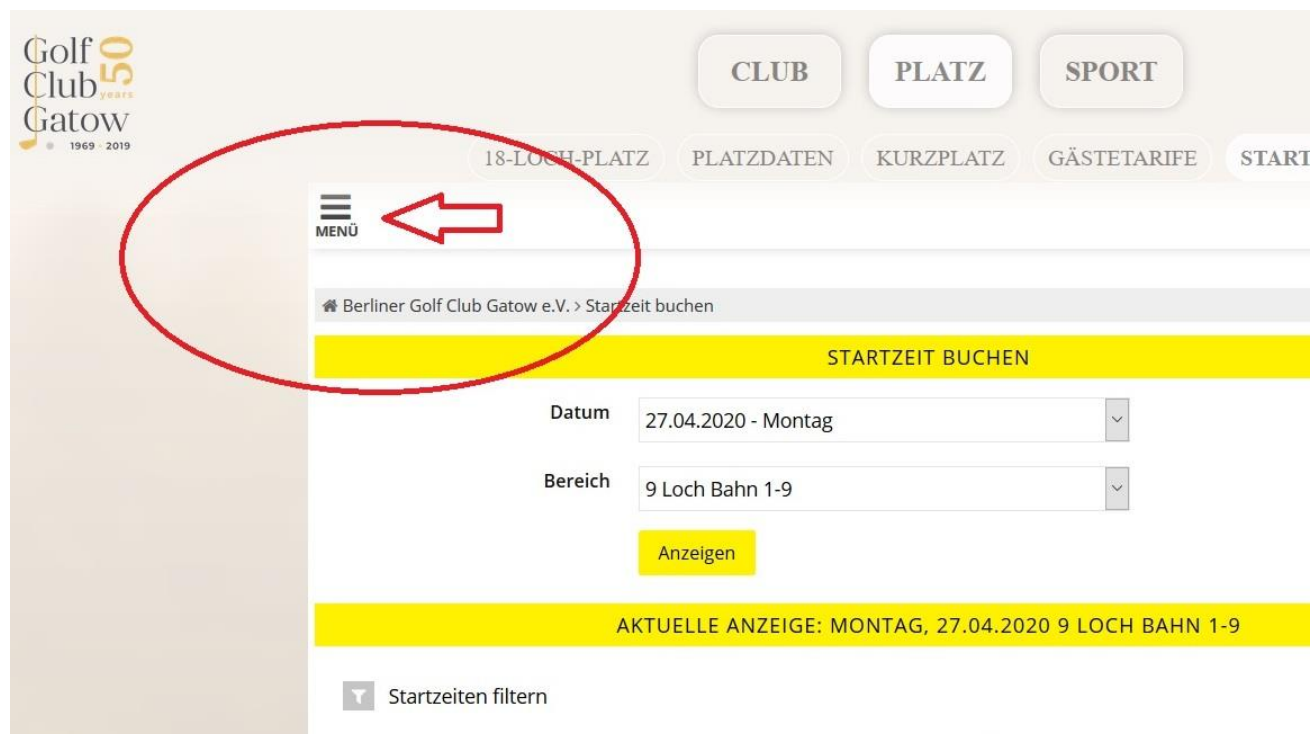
Golf Club Gatow 50 years 1969 · 2019

CLUB PLATZ SPORT

18-LOCH-PLATZ PLATZDATEN KURZPLATZ GÄSTETARIFE START

MENÜ

Berliner Golf Club Gatow e.V. > Startzeit buchen

STARTZEIT BUCHEN

Datum 27.04.2020 - Montag

Bereich 9 Loch Bahn 1-9

Anzeigen

AKTUELLE ANZEIGE: MONTAG, 27.04.2020 9 LOCH BAHN 1-9

Startzeiten filtern